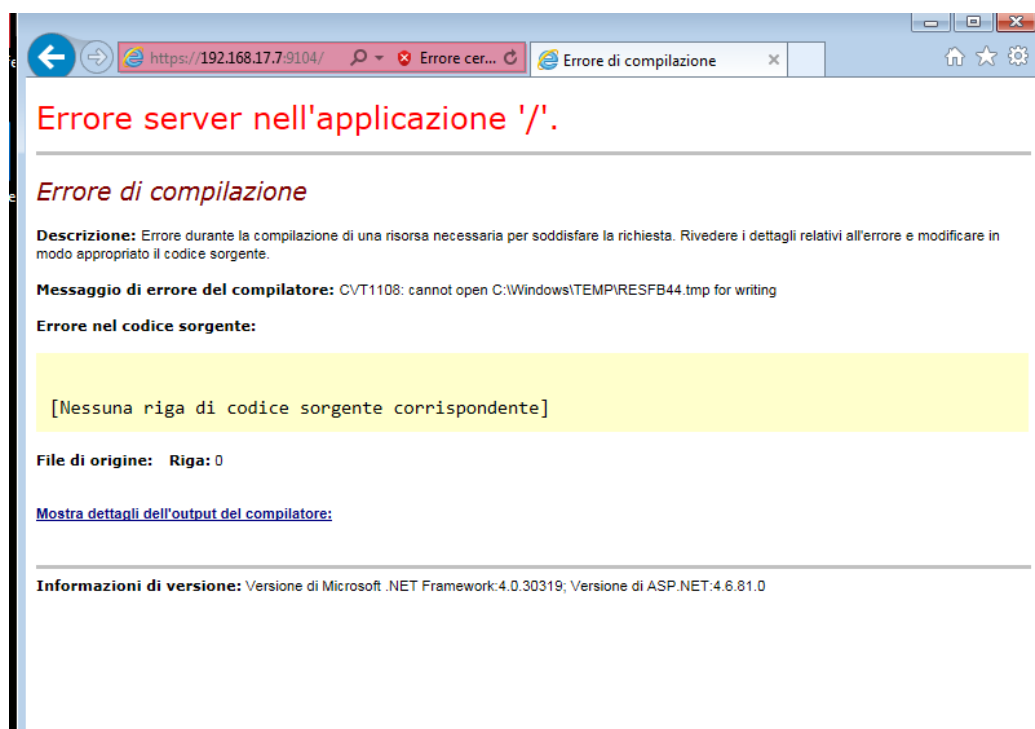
https://192.168.17.7:9104/ Errore cer... Errore di compilazione ×

Errore server nell'applicazione '/'.

Errore di compilazione

**Descrizione:** Errore durante la compilazione di una risorsa necessaria per soddisfare la richiesta. Rivedere i dettagli relativi all'errore e modificare in modo appropriato il codice sorgente.

**Messaggio di errore del compilatore:** CVT1108: cannot open C:\Windows\TEMP\RESFB44.tmp for writing

**Errore nel codice sorgente:**

[Nessuna riga di codice sorgente corrispondente]

**File di origine:** **Riga:** 0

Mostra dettagli dell'output del compilatore:

**Informazioni di versione:** Versione di Microsoft .NET Framework:4.0.30319; Versione di ASP.NET:4.6.81.0